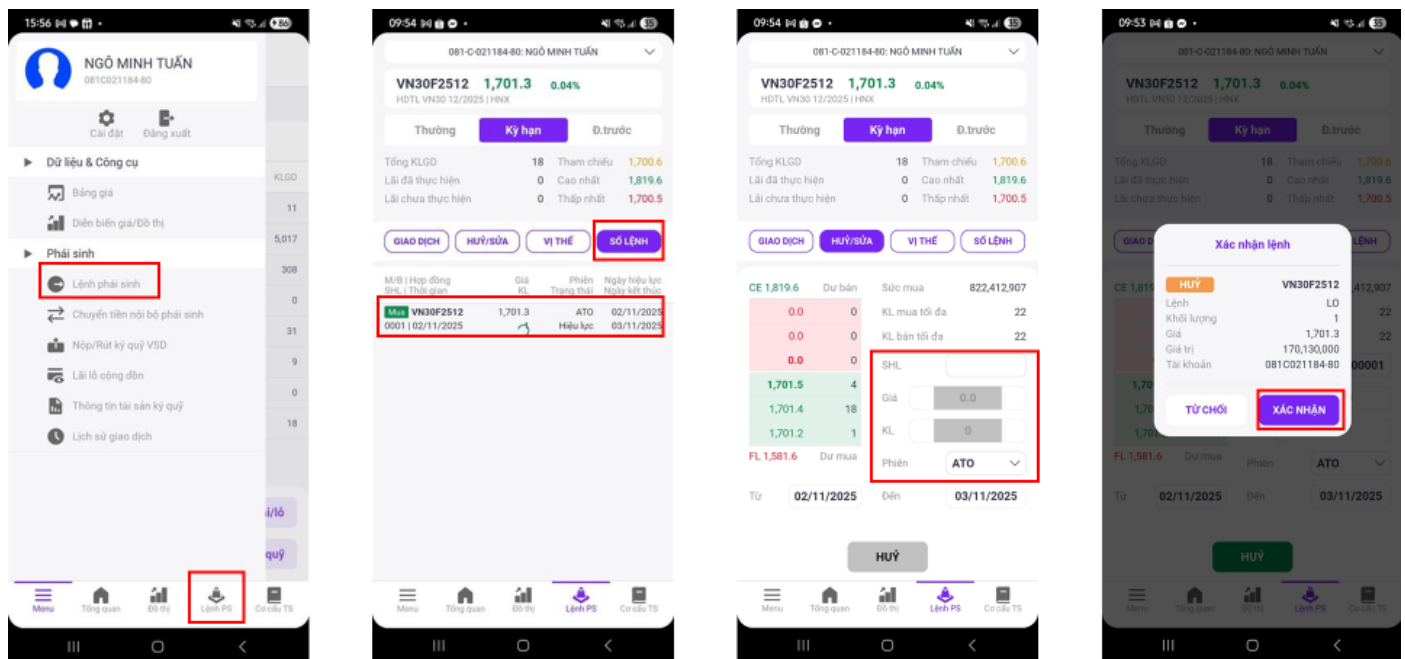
15:56 86

NGÔ MINH TUẤN
081C021184-80

Cài đặt Đăng xuất

Dữ liệu & Công cụ
Bảng giá
Diễn biến giá/Đồ thị
Phái sinh
Lệnh phái sinh
Chuyển tiền nội bộ phái sinh
Nộp/Rút ký quỹ VSD
Lãi lỗ cộng dồn
Thông tin tài sản ký quỹ
Lịch sử giao dịch

KLGD
11
5,017
308
0
31
9
0
18
i/lỗ
quỹ

Menu Tổng quan Đồ thị Lệnh PS Cơ cấu TS

09:54 35

081-C-021184-80: NGÔ MINH TUẤN
VN30F2512 1,701.3 0.04%
HĐTL VN30 12/2025 | HNX
Thường Kỳ hạn Đ.trước

| | | | |
|---|---|---|---|
| Tổng KLGD | 18 | Tham chiếu | 1,700.6 |
| Lãi đã thực hiện | 0 | Cao nhất | 1,819.6 |
| Lãi chưa thực hiện | 0 | Thấp nhất | 1,700.5 |

GIAO DỊCH HUỶ/SỬA VỊ THẾ SỔ LỆNH

| M/B \| Hợp đồng SHL \| Thời gian | Giá KL | Phiên Trạng thái | Ngày hiệu lực Ngày kết thúc |
|---|---|---|---|
| Mua VN30F2512 0001 \| 02/11/2025 | 1,701.3 1 | ATO Hiệu lực | 02/11/2025 03/11/2025 |

Menu Tổng quan Đồ thị Lệnh PS Cơ cấu TS

09:54 35

081-C-021184-80: NGÔ MINH TUẤN
VN30F2512 1,701.3 0.04%
HĐTL VN30 12/2025 | HNX
Thường Kỳ hạn Đ.trước

| | | | |
|---|---|---|---|
| Tổng KLGD | 18 | Tham chiếu | 1,700.6 |
| Lãi đã thực hiện | 0 | Cao nhất | 1,819.6 |
| Lãi chưa thực hiện | 0 | Thấp nhất | 1,700.5 |

GIAO DỊCH HUỶ/SỬA VỊ THẾ SỔ LỆNH

CE 1,819.6 Dư bán
0.0 0
0.0 0
0.0 0
1,701.5 4
1,701.4 18
1,701.2 1
FL 1,581.6 Dư mua

Sức mua 822,412,907
KL mua tối đa 22
KL bán tối đa 22
SHL
Giá 0.0
KL 0
Phiên ATO

Từ 02/11/2025 Đến 03/11/2025

HUỶ

Menu Tổng quan Đồ thị Lệnh PS Cơ cấu TS

09:53 35

081-C-021184-80: NGÔ MINH TUẤN
VN30F2512 1,701.3 0.04%
HĐTL VN30 12/2025 | HNX
Thường Kỳ hạn Đ.trước

Xác nhận lệnh
HUỶ VN30F2512
Lệnh LO
Khối lượng 1
Giá 1,701.3
Giá trị 170,130,000
Tài khoản 081C021184-80
TỪ CHỐI XÁC NHẬN

Phiên ATO
Từ 02/11/2025 Đến 03/11/2025
HUỶ

Menu Tổng quan Đồ thị Lệnh PS Cơ cấu TS